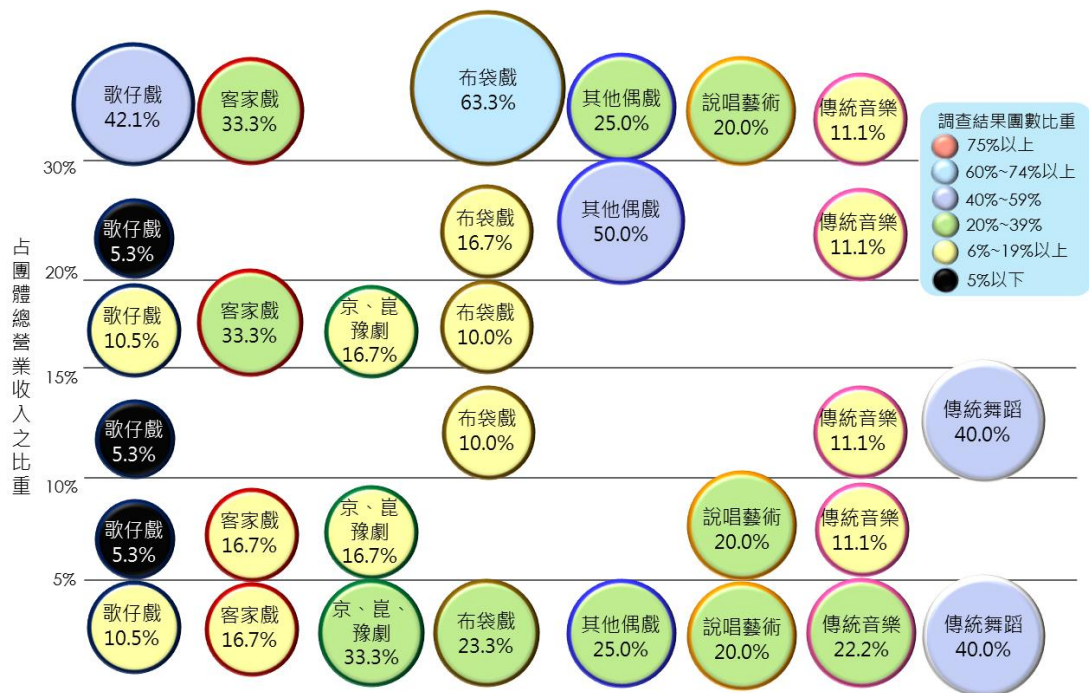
歌仔戲 42.1%
客家戲 33.3%
布袋戲 63.3%
其他偶戲 25.0%
說唱藝術 20.0%
傳統音樂 11.1%

調查結果團數比重
75%以上
60%~74%以上
40%~59%
20%~39%
6%~19%以上
5%以下

30%
歌仔戲 5.3%
布袋戲 16.7%
其他偶戲 50.0%
傳統音樂 11.1%

占團體總營業收入之比重

20%
歌仔戲 10.5%
客家戲 33.3%
京、崑豫劇 16.7%
布袋戲 10.0%

15%
歌仔戲 5.3%
布袋戲 10.0%
傳統音樂 11.1%
傳統舞蹈 40.0%

10%
歌仔戲 5.3%
客家戲 16.7%
京、崑豫劇 16.7%
說唱藝術 20.0%
傳統音樂 11.1%

5%
歌仔戲 10.5%
客家戲 16.7%
京、崑、豫劇 33.3%
布袋戲 23.3%
其他偶戲 25.0%
說唱藝術 20.0%
傳統音樂 22.2%
傳統舞蹈 40.0%